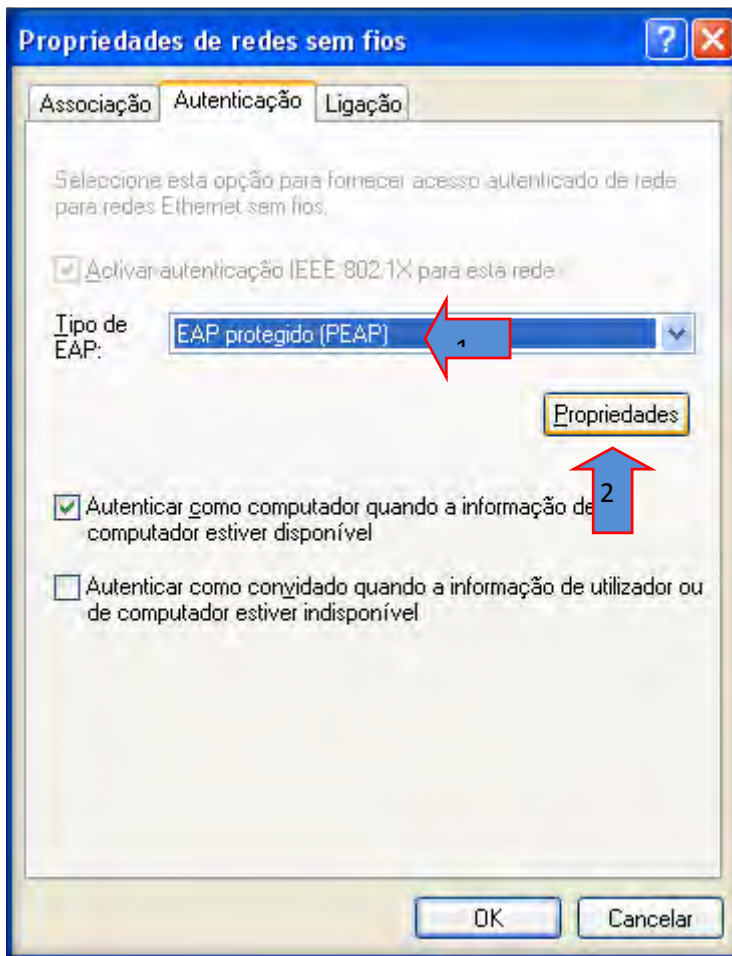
Propriedades de redes sem fios

Associação | Autenticação | Ligação

Seleccione esta opção para fornecer acesso autenticado de rede para redes Ethernet sem fios.

Activar autenticação IEEE 802.1X para esta rede

Tipo de EAP: EAP protegido (PEAP)

1

Propriedades

2

Autenticar como computador quando a informação de computador estiver disponível

Autenticar como convidado quando a informação de utilizador ou de computador estiver indisponível

OK | Cancelar